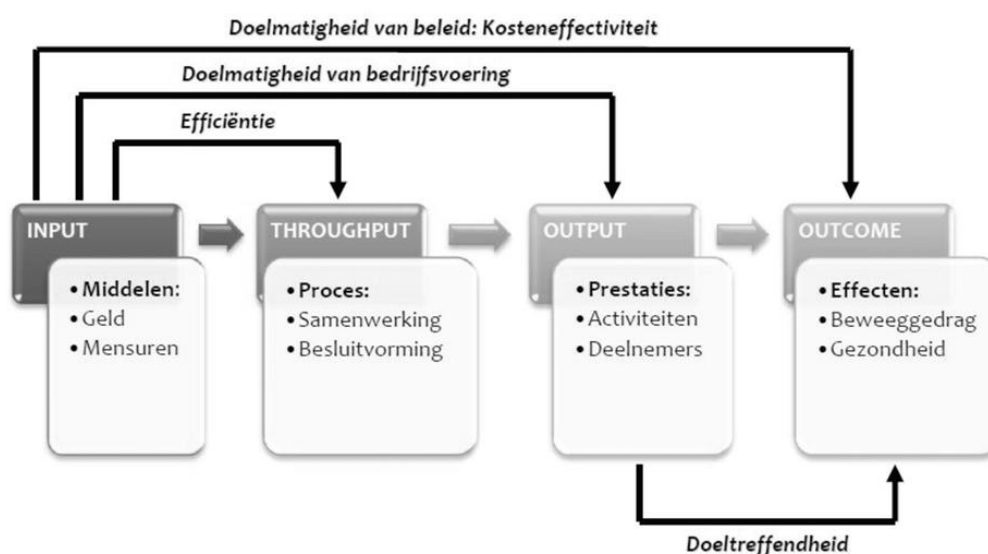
Doelmatigheid van beleid: Kosteneffectiviteit

Doelmatigheid van bedrijfsvoering

Efficiëntie

INPUT
• Middelen:
• Geld
• Mensuren

THROUGHPUT
• Proces:
• Samenwerking
• Besluitvorming

OUTPUT
• Prestaties:
• Activiteiten
• Deelnemers

OUTCOME
• Effecten:
• Beweeggedrag
• Gezondheid

Doeltreffendheid